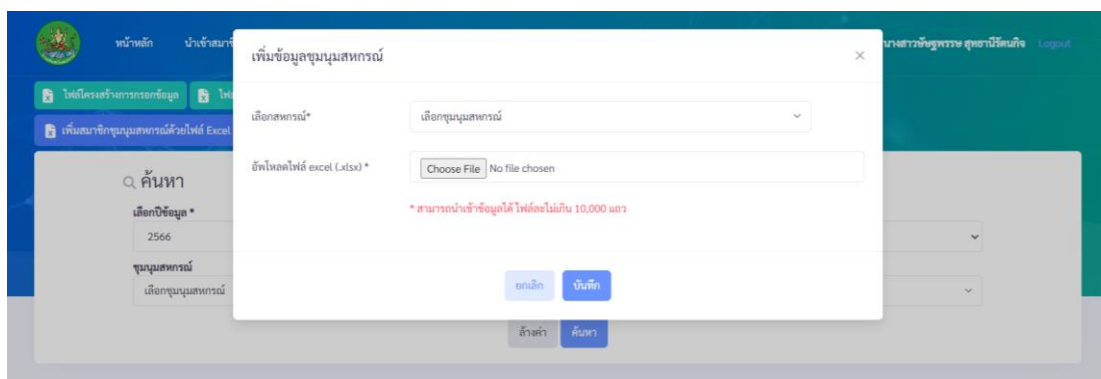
หน้าหลัก นำเข้าสมา

ไฟล์โครงสร้างการกรอกข้อมูล ไฟ

เพิ่มสมาชิกชุมนุมสหกรณ์ด้วยไฟล์ Excel

ค้นหา

เลือกปีข้อมูล *

2566

ชุมนุมสหกรณ์

เลือกชุมนุมสหกรณ์

ล้างค่า ค้นหา

นางสาวพัชรพรรษ สุทธานีรัตนกิจ Logout

เพิ่มข้อมูลชุมนุมสหกรณ์

×

เลือกสหกรณ์*

เลือกชุมนุมสหกรณ์

อัพโหลดไฟล์ excel (.xlsx) *

Choose File No file chosen

* สามารถนำเข้าข้อมูลได้ ไฟล์ละไม่เกิน 10,000 แถว

ยกเลิก บันทึก